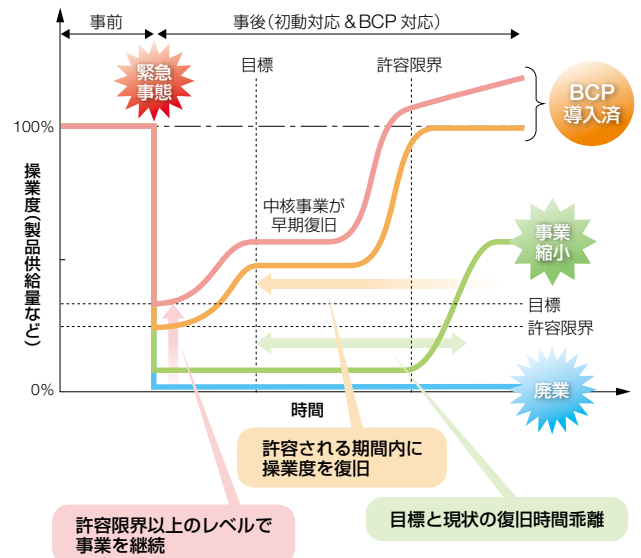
事前

事後（初動対応＆BCP 対応）

緊急事態

目標

許容限界

BCP導入済

100%

操業度（製品供給量など）

中核事業が早期復旧

事業縮小

目標

許容限界

0%

廃業

時間

許容される期間内に操業度を復旧

許容限界以上のレベルで事業を継続

目標と現状の復旧時間乖離